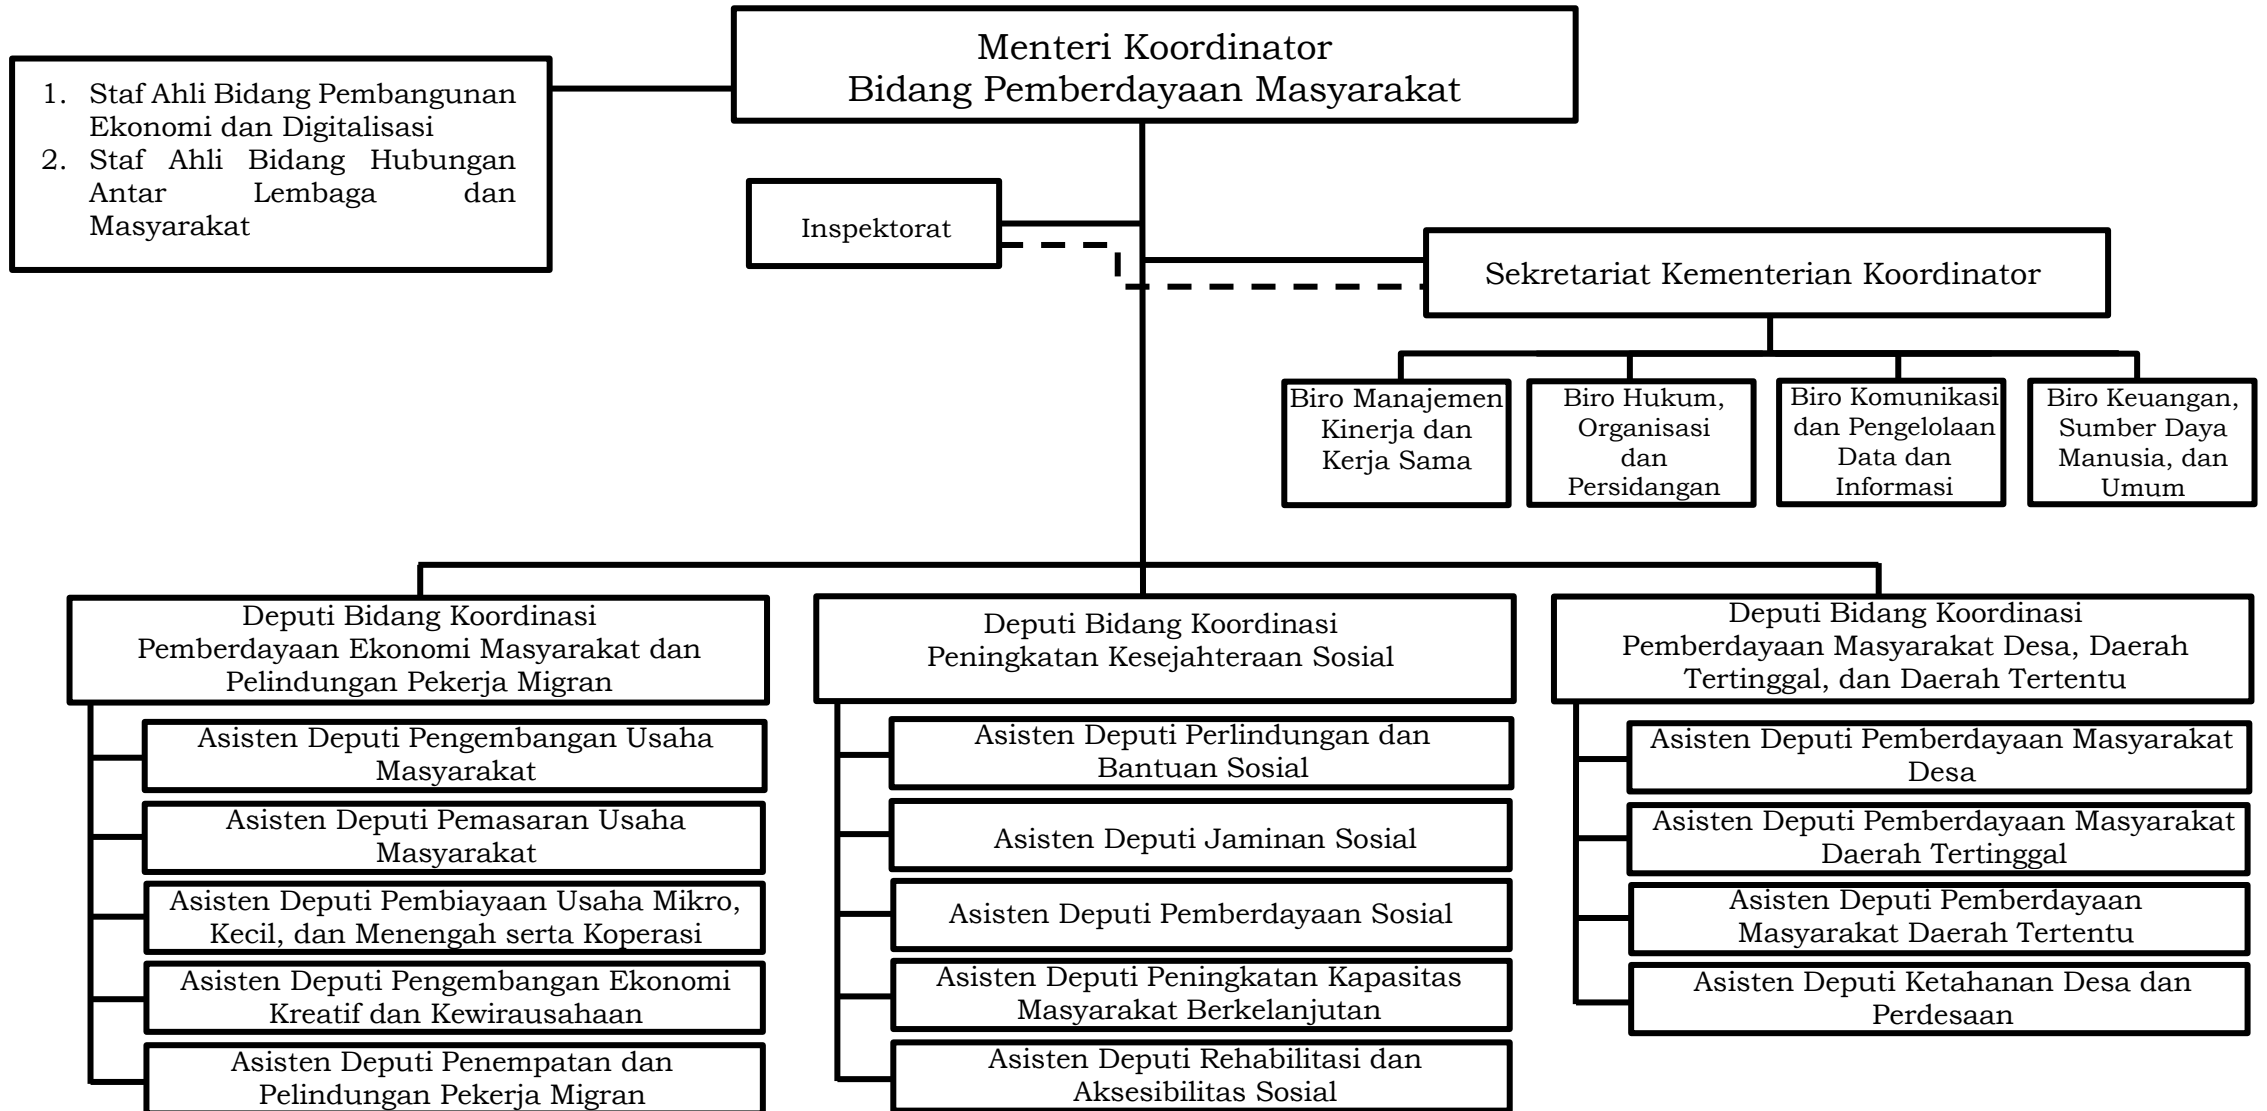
Menteri Koordinator
Bidang Pemberdayaan Masyarakat

1. Staf Ahli Bidang Pembangunan Ekonomi dan Digitalisasi
2. Staf Ahli Bidang Hubungan Antar Lembaga dan Masyarakat

Inspektorat

Sekretariat Kementerian Koordinator

Biro Manajemen Kinerja dan Kerja Sama

Biro Hukum, Organisasi dan Persidangan

Biro Komunikasi dan Pengelolaan Data dan Informasi

Biro Keuangan, Sumber Daya Manusia, dan Umum

Deputi Bidang Koordinasi Pemberdayaan Ekonomi Masyarakat dan Pelindungan Pekerja Migran

Asisten Deputi Pengembangan Usaha Masyarakat

Asisten Deputi Pemasaran Usaha Masyarakat

Asisten Deputi Pembiayaan Usaha Mikro, Kecil, dan Menengah serta Koperasi

Asisten Deputi Pengembangan Ekonomi Kreatif dan Kewirausahaan

Asisten Deputi Penempatan dan Pelindungan Pekerja Migran

Deputi Bidang Koordinasi Peningkatan Kesejahteraan Sosial

Asisten Deputi Perlindungan dan Bantuan Sosial

Asisten Deputi Jaminan Sosial

Asisten Deputi Pemberdayaan Sosial

Asisten Deputi Peningkatan Kapasitas Masyarakat Berkelanjutan

Asisten Deputi Rehabilitasi dan Aksesibilitas Sosial

Deputi Bidang Koordinasi Pemberdayaan Masyarakat Desa, Daerah Tertinggal, dan Daerah Tertentu

Asisten Deputi Pemberdayaan Masyarakat Desa

Asisten Deputi Pemberdayaan Masyarakat Daerah Tertinggal

Asisten Deputi Pemberdayaan Masyarakat Daerah Tertentu

Asisten Deputi Ketahanan Desa dan Perdesaan